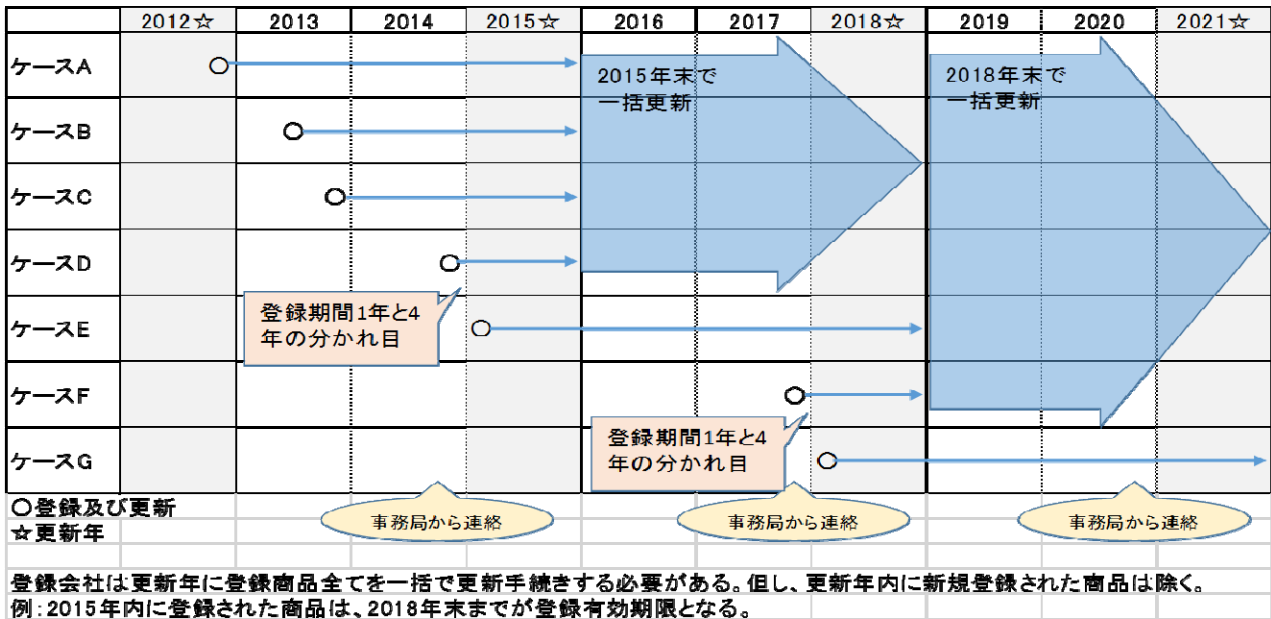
| | 2012☆ | 2013 | 2014 | 2015☆ | 2016 | 2017 | 2018☆ | 2019 | 2020 | 2021☆ |
|---|---|---|---|---|---|---|---|---|---|---|
| ケースA | | | | | | | | | | |
| ケースB | | | | | | | | | | |
| ケースC | | | | | | | | | | |
| ケースD | | | | | | | | | | |
| ケースE | | | | | | | | | | |
| ケースF | | | | | | | | | | |
| ケースG | | | | | | | | | | |

2015年末で一括更新

2018年末で一括更新

登録期間1年と4年の分かれ目

登録期間1年と4年の分かれ目

○登録及び更新
☆更新年

事務局から連絡

事務局から連絡

事務局から連絡

登録会社は更新年に登録商品全てを一括で更新手続きする必要がある。但し、更新年内に新規登録された商品は除く。
例：2015年内に登録された商品は、2018年末までが登録有効期限となる。